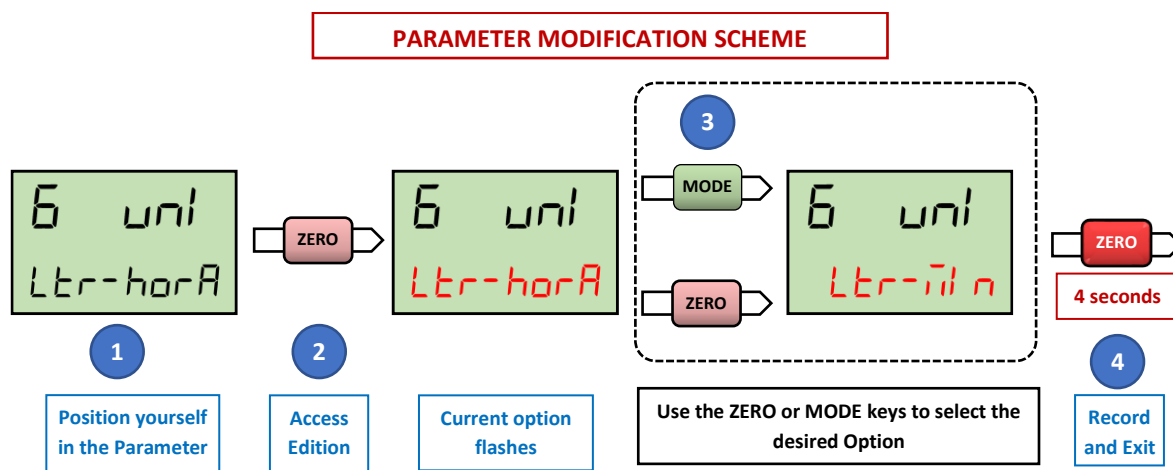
PARAMETER MODIFICATION SCHEME

6 unl
Ltr-horA

1

Position yourself in the Parameter

ZERO

2

Access Edition

6 unl
Ltr-horA

Current option flashes

3

MODE

ZERO

6 unl
Ltr-mln

Use the ZERO or MODE keys to select the desired Option

ZERO

4 seconds

4

Record and Exit